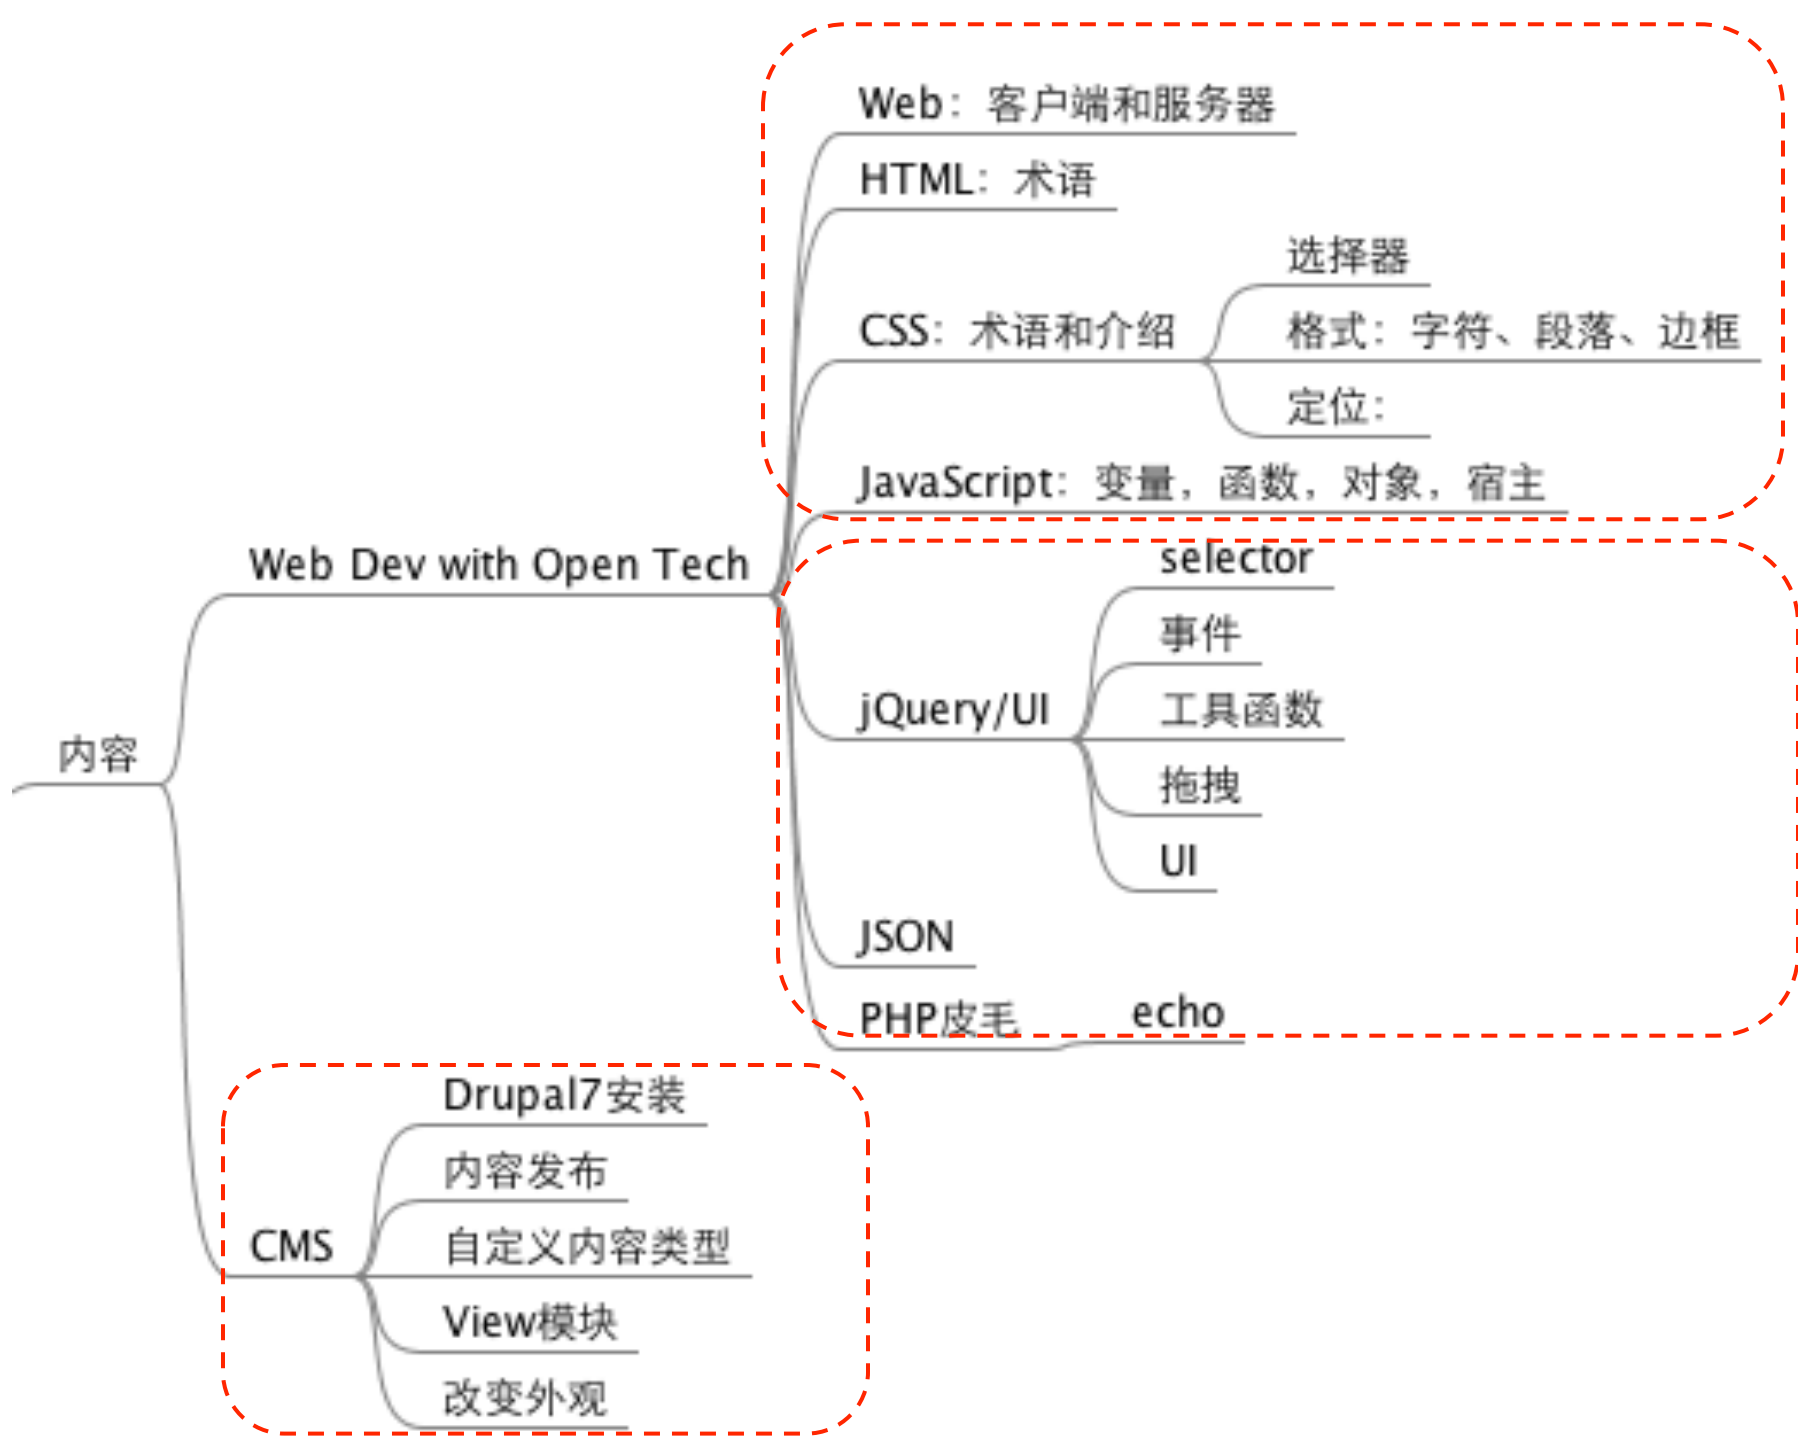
内容

Web Dev with Open Tech

Web：客户端和服务器

HTML：术语

CSS：术语和介绍

选择器

格式：字符、段落、边框

定位：

JavaScript：变量，函数，对象，宿主

jQuery/UI

selector

事件

工具函数

拖拽

UI

JSON

PHP皮毛

echo

CMS

Drupal7安装

内容发布

自定义内容类型

View模块

改变外观